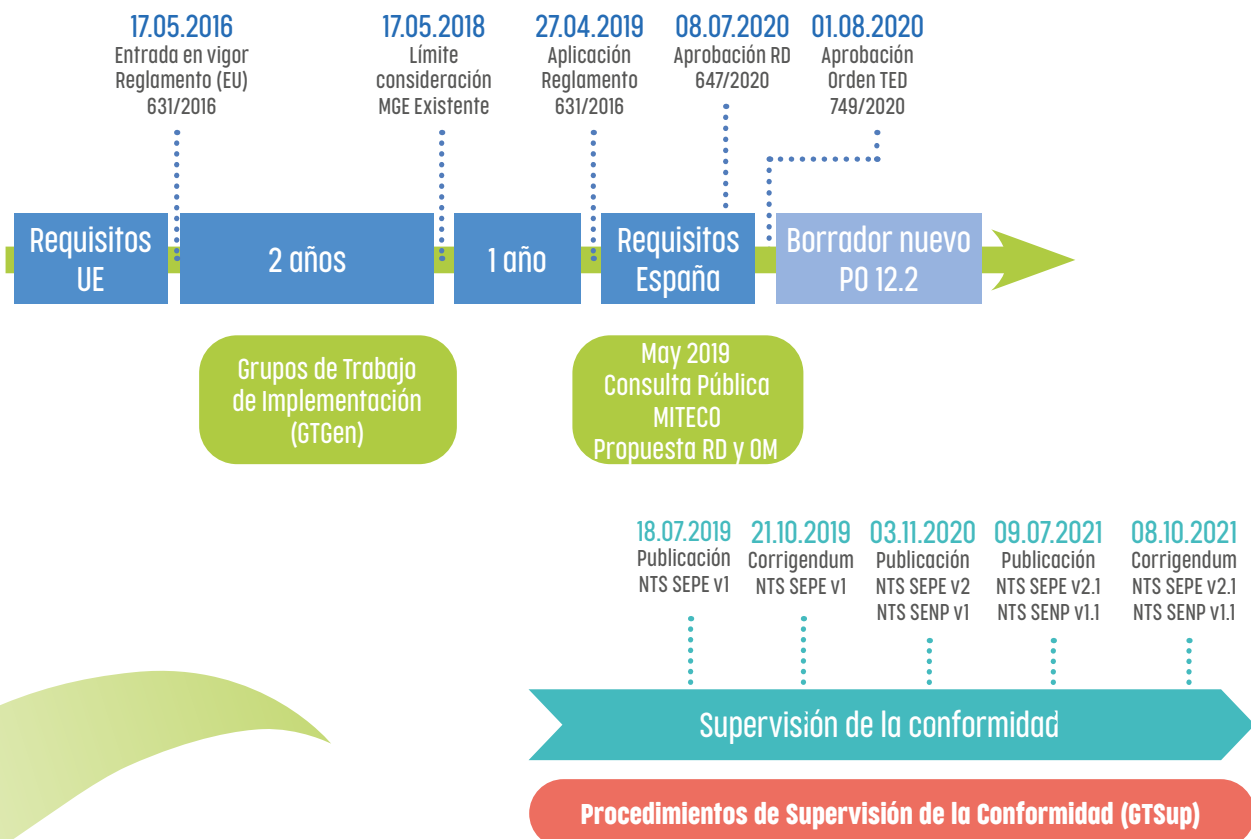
17.05.2016
Entrada en vigor Reglamento (EU) 631/2016

17.05.2018
Límite consideración MGE Existente

27.04.2019
Aplicación Reglamento 631/2016

08.07.2020
Aprobación RD 647/2020

01.08.2020
Aprobación Orden TED 749/2020

Requisitos UE

2 años

1 año

Requisitos España

Borrador nuevo PO 12.2

Grupos de Trabajo de Implementación (GTGen)

May 2019
Consulta Pública MITECO
Propuesta RD y OM

18.07.2019
Publicación NTS SEPE v1

21.10.2019
Corrigendum NTS SEPE v1

03.11.2020
Publicación NTS SEPE v2 NTS SENP v1

09.07.2021
Publicación NTS SEPE v2.1 NTS SENP v1.1

08.10.2021
Corrigendum NTS SEPE v2.1 NTS SENP v1.1

Supervisión de la conformidad

Procedimientos de Supervisión de la Conformidad (GTSup)